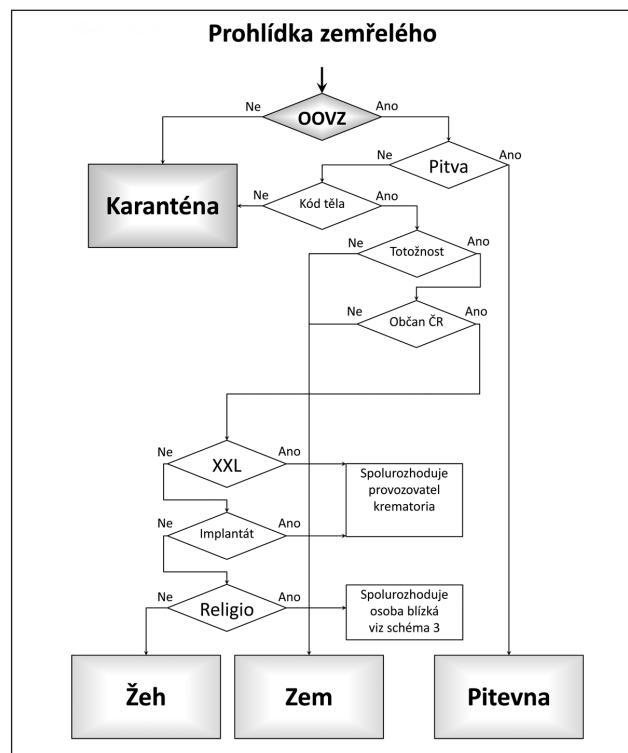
Prohlídka zemřelého

Ne
OOVZ
Ano

Ne
Pitva
Ano

Karanténa

Ne
Kód těla
Ano

Ne
Totožnost
Ano

Ne
Občan ČR
Ano

Ne
XXL
Ano

Spolurozhoduje provozovatel krematoria

Ne
Implantát
Ano

Ne
Religio
Ano

Spolurozhoduje osoba blízká viz schéma 3

Žeh

Zem

Pitevna